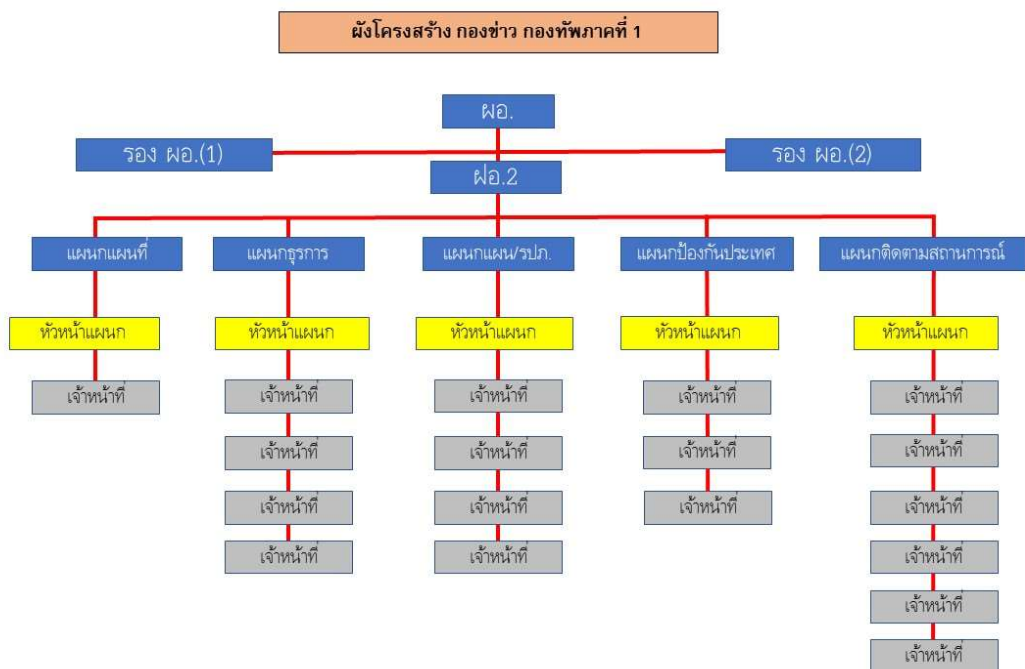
ผังโครงสร้าง กองข่าว กองทัพภาคที่ 1

ผอ.

รอง ผอ.(1)

รอง ผอ.(2)

ฝอ.2

แผนกแผนที่

หัวหน้าแผนก

เจ้าหน้าที่

แผนกธุรการ

หัวหน้าแผนก

เจ้าหน้าที่

เจ้าหน้าที่

เจ้าหน้าที่

เจ้าหน้าที่

แผนกแผน/รปภ.

หัวหน้าแผนก

เจ้าหน้าที่

เจ้าหน้าที่

เจ้าหน้าที่

เจ้าหน้าที่

แผนกป้องกันประเทศ

หัวหน้าแผนก

เจ้าหน้าที่

เจ้าหน้าที่

เจ้าหน้าที่

แผนกติดตามสถานการณ์

หัวหน้าแผนก

เจ้าหน้าที่

เจ้าหน้าที่

เจ้าหน้าที่

เจ้าหน้าที่

เจ้าหน้าที่

เจ้าหน้าที่